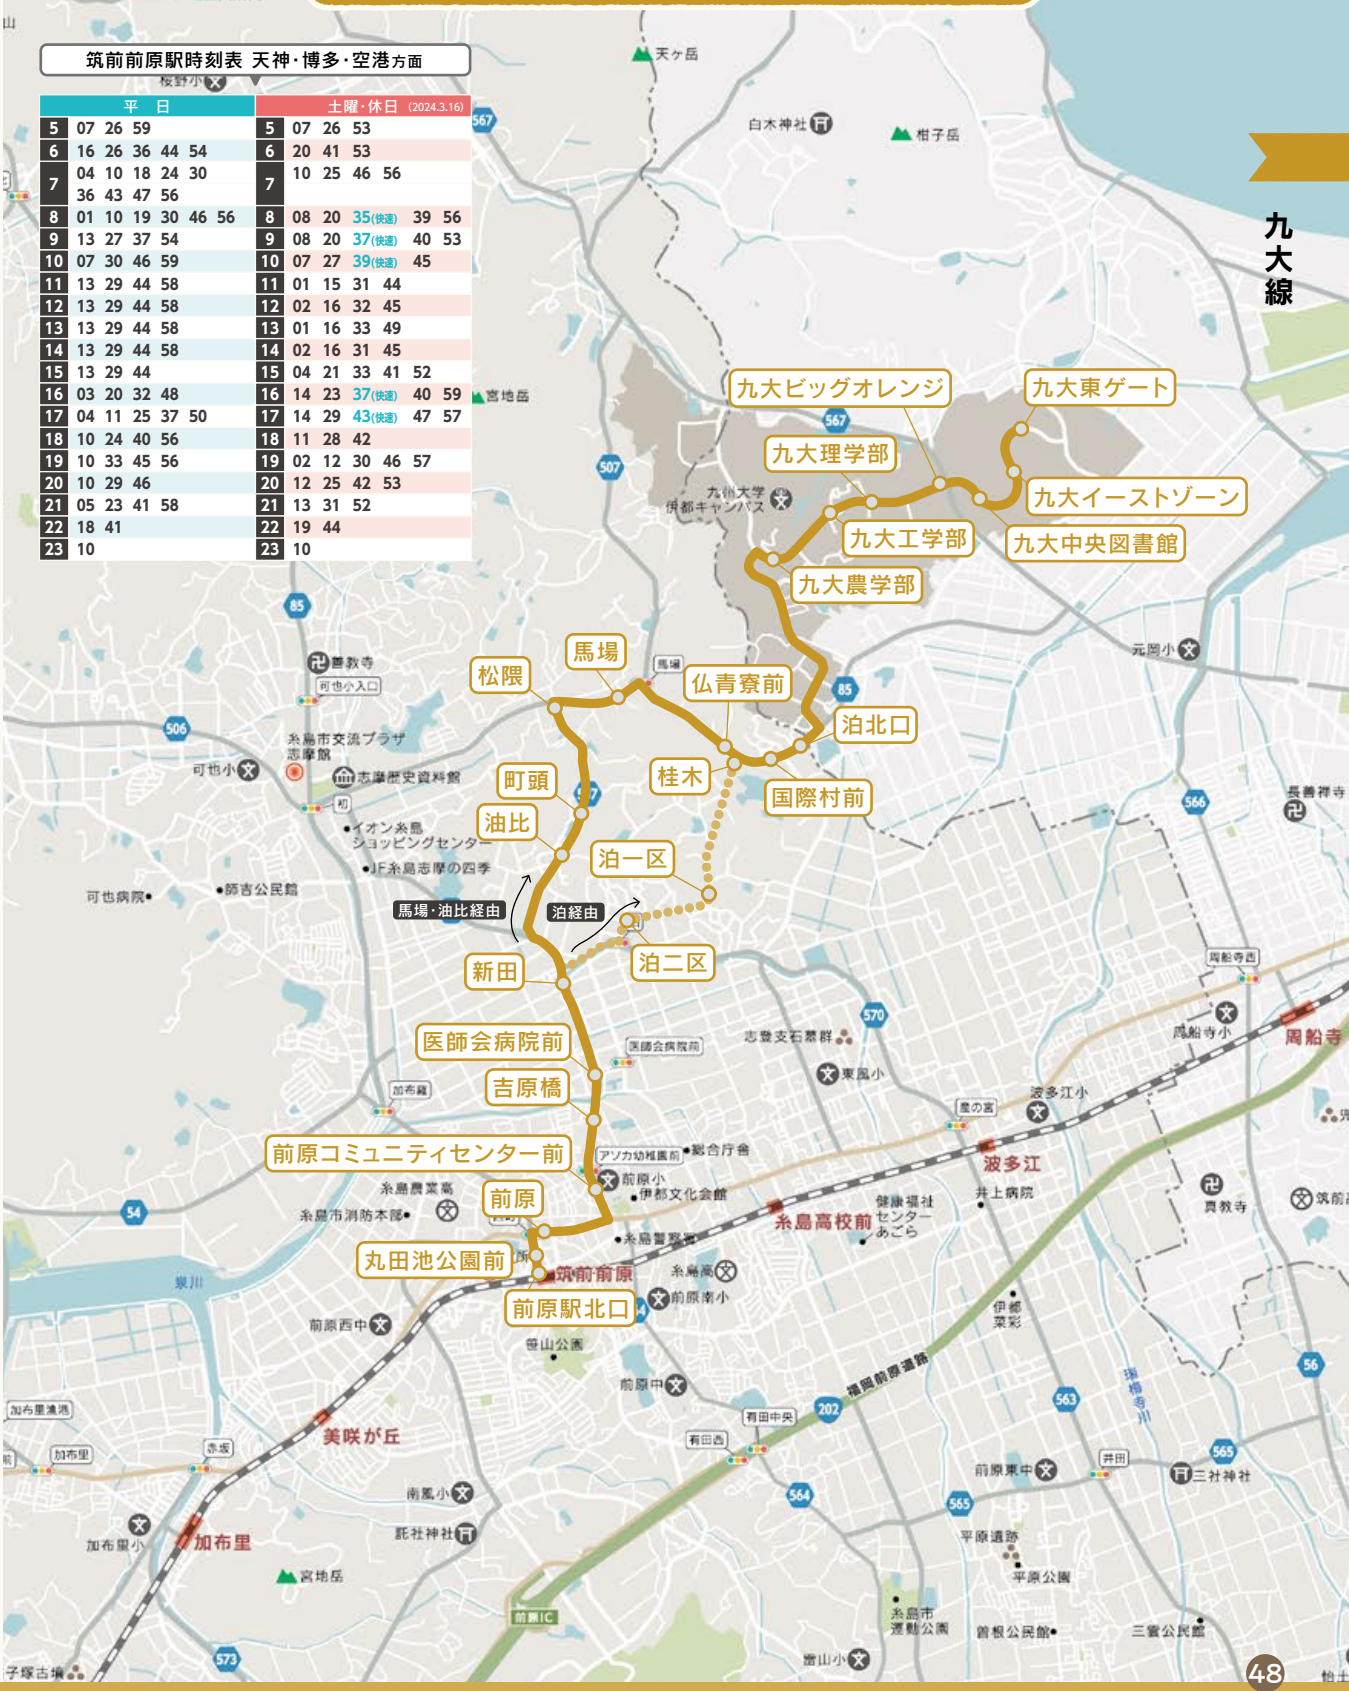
筑前前原駅時刻表 天神・博多・空港方面

| 平日 | | 土曜・休日 (2024.3.16) | |
|---|---|---|---|
| 5 | 07 26 59 | 5 | 07 26 53 |
| 6 | 16 26 36 44 54 | 6 | 20 41 53 |
| 7 | 04 10 18 24 30 36 43 47 56 | 7 | 10 25 46 56 |
| 8 | 01 10 19 30 46 56 | 8 | 08 20 35(快速) 39 56 |
| 9 | 13 27 37 54 | 9 | 08 20 37(快速) 40 53 |
| 10 | 07 30 46 59 | 10 | 07 27 39(快速) 45 |
| 11 | 13 29 44 58 | 11 | 01 15 31 44 |
| 12 | 13 29 44 58 | 12 | 02 16 32 45 |
| 13 | 13 29 44 58 | 13 | 01 16 33 49 |
| 14 | 13 29 44 58 | 14 | 02 16 31 45 |
| 15 | 13 29 44 | 15 | 04 21 33 41 52 |
| 16 | 03 20 32 48 | 16 | 14 23 37(快速) 40 59 |
| 17 | 04 11 25 37 50 | 17 | 14 29 43(快速) 47 57 |
| 18 | 10 24 40 56 | 18 | 11 28 42 |
| 19 | 10 33 45 56 | 19 | 02 12 30 46 57 |
| 20 | 10 29 46 | 20 | 12 25 42 53 |
| 21 | 05 23 41 58 | 21 | 13 31 52 |
| 22 | 18 41 | 22 | 19 44 |
| 23 | 10 | 23 | 10 |

九大線

天ヶ岳 白木神社 柑子岳 桜野小 567 宮地岳 507 九州大学 伊都キャンパス 元岡小 85 馬場 善教寺 可也小入口 506 糸島市交流プラザ 志摩館 可也小 志摩歴史資料館 初 イオン糸島ショッピングセンター JF糸島志摩の四季 可也病院 師吉公民館 566 長善禅寺 周船寺西 周船寺小 周船寺 570 志登支石墓群 東風小 医師会病院前 加布羅 波多江小 波多江 井上病院 真教寺 筑前 アソカ幼稚園前 総合庁舎 前原小 伊都文化会館 糸島農業高 糸島市消防本部 糸島警察署 糸島高校前 健康福祉センターあごら 糸島高 前原南小 54 泉川 前原西中 筑前前原 笹山公園 前原中 伊都菜彩 福岡前原道路 202 有田中央 有田西 563 56 瑞梅寺川 井田 565 三社神社 前原東中 564 565 加布里漁港 加布里 赤坂 美咲が丘 南風小 加布里小 加布里 託社神社 宮地岳 平原遺跡 平原公園 前原IC 糸島市運動公園 曽根公民館 三雲公民館 雷山小 573 子塚古墳 怡土

九大ビッグオレンジ 九大東ゲート 九大理学部 九大イーストゾーン 九大工学部 九大中央図書館 九大農学部 馬場 松隈 仏青寮前 泊北口 桂木 国際村前 町頭 油比 泊一区 馬場・油比経由 泊経由 泊二区 新田 医師会病院前 吉原橋 前原コミュニティセンター前 前原 丸田池公園前 前原駅北口

48